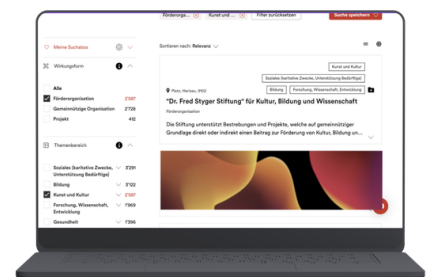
Förderorga... Kunst und ... Filter zurücksetzen Suche speichern

Meine Suchabos

Wirkungsform

Alle

Förderorganisation 2'687

Gemeinnützige Organisation 2'728

Projekt 412

Themenbereich

Soziales (karitative Zwecke, Unterstützung Bedürftige) 3'291

Bildung 3'122

Kunst und Kultur 2'567

Forschung, Wissenschaft, Entwicklung 1'999

Gesundheit 1'336

Sortieren nach: Relevanz

Kunst und Kultur

Soziales (karitative Zwecke, Unterstützung Bedürftige)

Bildung Forschung, Wissenschaft, Entwicklung

Platz, Herisau, 9102

"Dr. Fred Styger Stiftung" für Kultur, Bildung und Wissenschaft

Förderorganisation

Die Stiftung unterstützt Bestrebungen und Projekte, welche auf gemeinnütziger Grundlage direkt oder indirekt einen Beitrag zur Förderung von Kultur, Bildung un ...